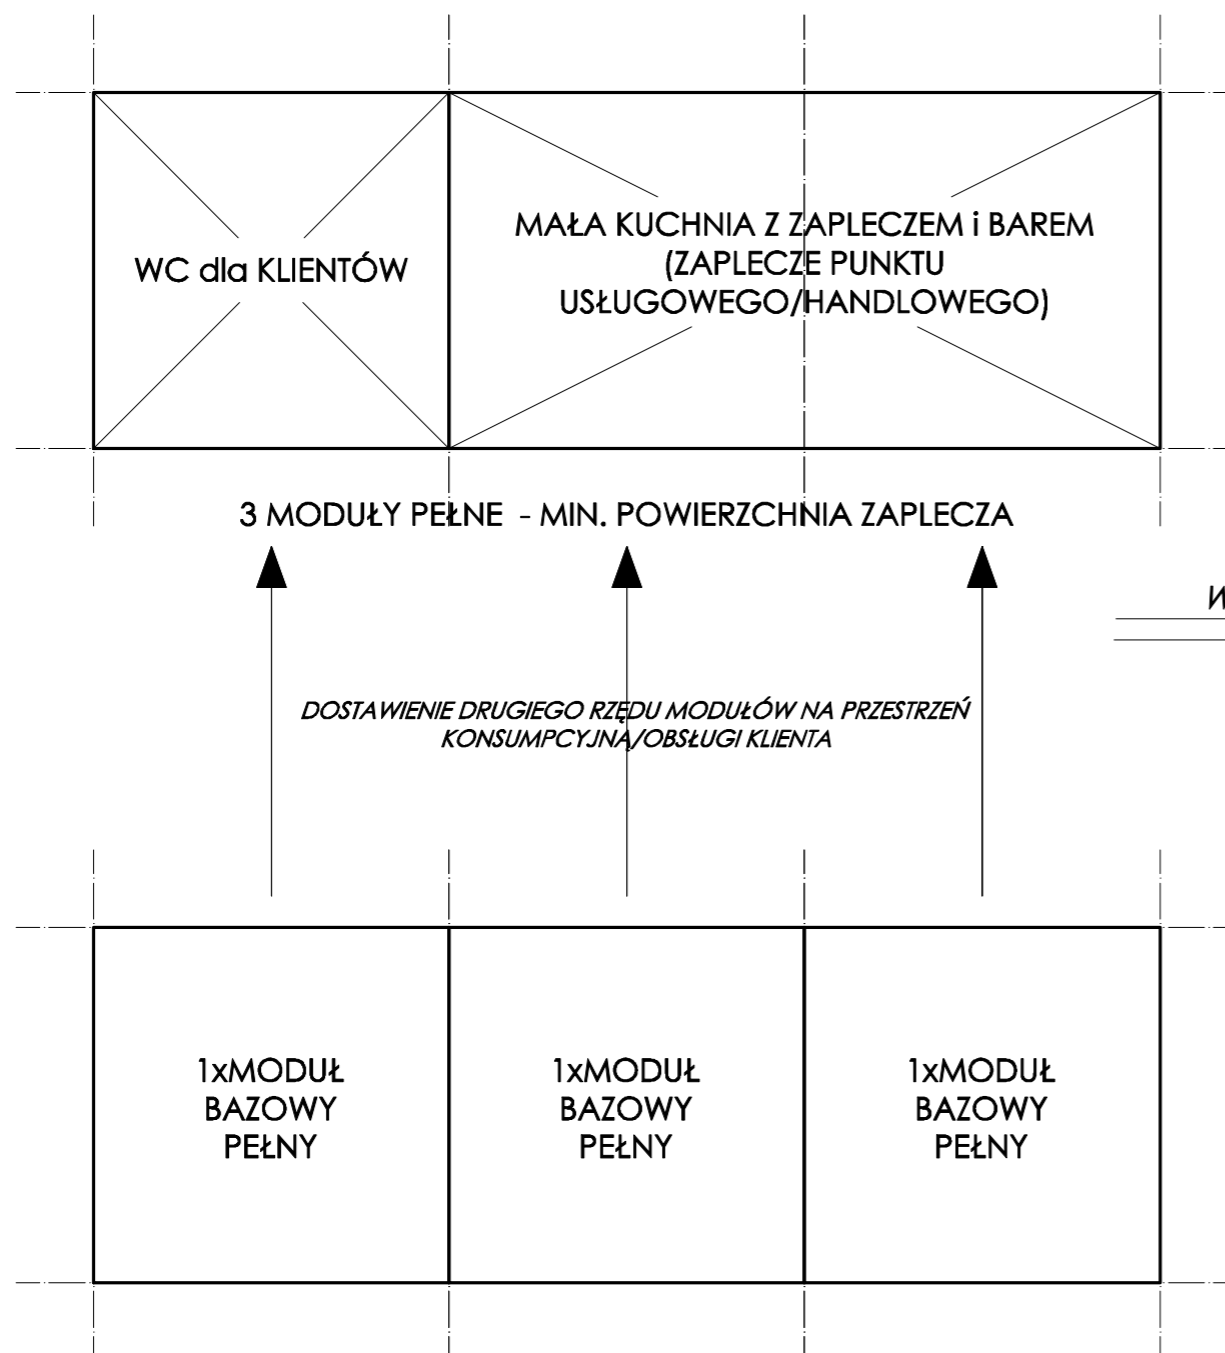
WC dla KLIENTÓW

MAŁA KUCHNIA Z ZAPLECZEM i BAREM (ZAPLECZE PUNKTU USŁUGOWEGO/HANDLOWEGO)

3 MODUŁY PEŁNE - MIN. POWIERZCHNIA ZAPLECZA

W

DOSTAWIENIE DRUGIEGO RZĘDU MODUŁÓW NA PRZESTRZEŃ KONSUMPCYJNA/OBSŁUGI KLIENTA

1xMODUŁ BAZOWY PEŁNY

1xMODUŁ BAZOWY PEŁNY

1xMODUŁ BAZOWY PEŁNY